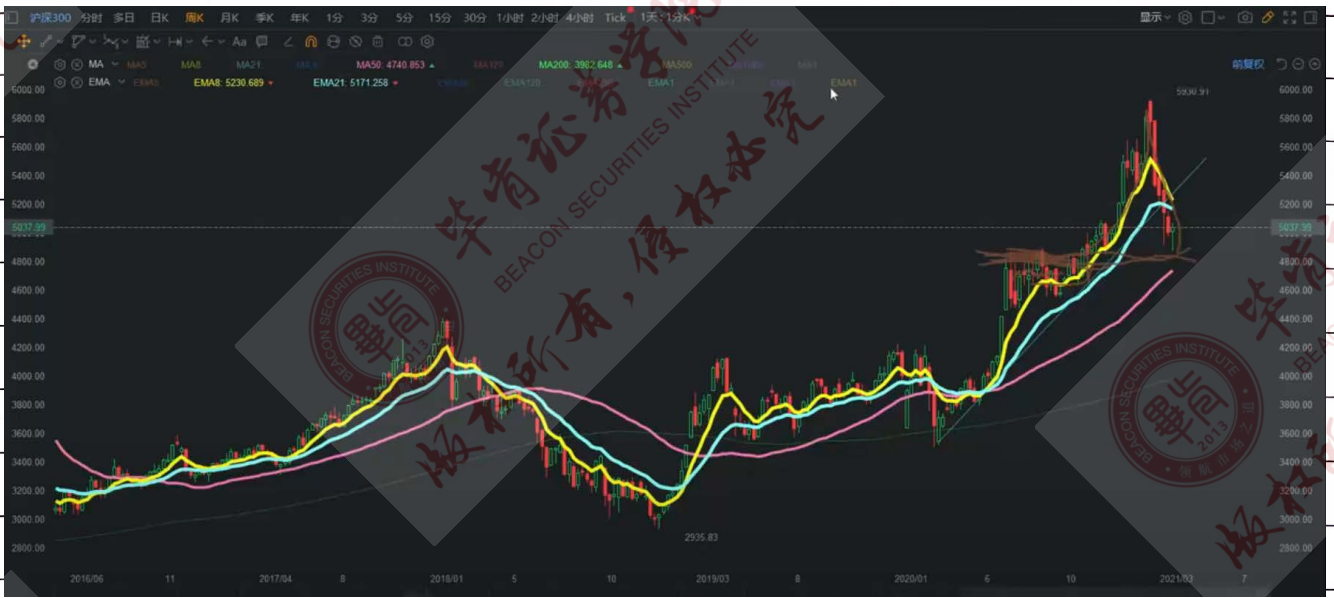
沪深300 分时 多日 日K 周K 月K 季K 年K 1分 3分 5分 15分 30分 1小时 2小时 4小时 Tick 1天 1分K

显示

前复权

MA MA5 MA8 MA21 MA50: 4740.853 MA100 MA200: 3982.648 MA500 MA1

EMA EMA5 EMA8: 5230.689 EMA21: 5171.258 EMA1 EMA1 EMA1 EMA1

华青证券学院 BEACON SECURITIES INSTITUTE 版权所有，侵权必究

BEACON SECURITIES INSTITUTE 华青 2013 华青证券之道

5930.91

5037.99

2935.83

6000.00
5800.00
5600.00
5400.00
5200.00
5000.00
4800.00
4600.00
4400.00
4200.00
4000.00
3800.00
3600.00
3400.00
3200.00
3000.00
2800.00

2016/06 11 2017/04 8 2018/01 5 10 2019/03 8 2020/01 6 10 2021/03 7